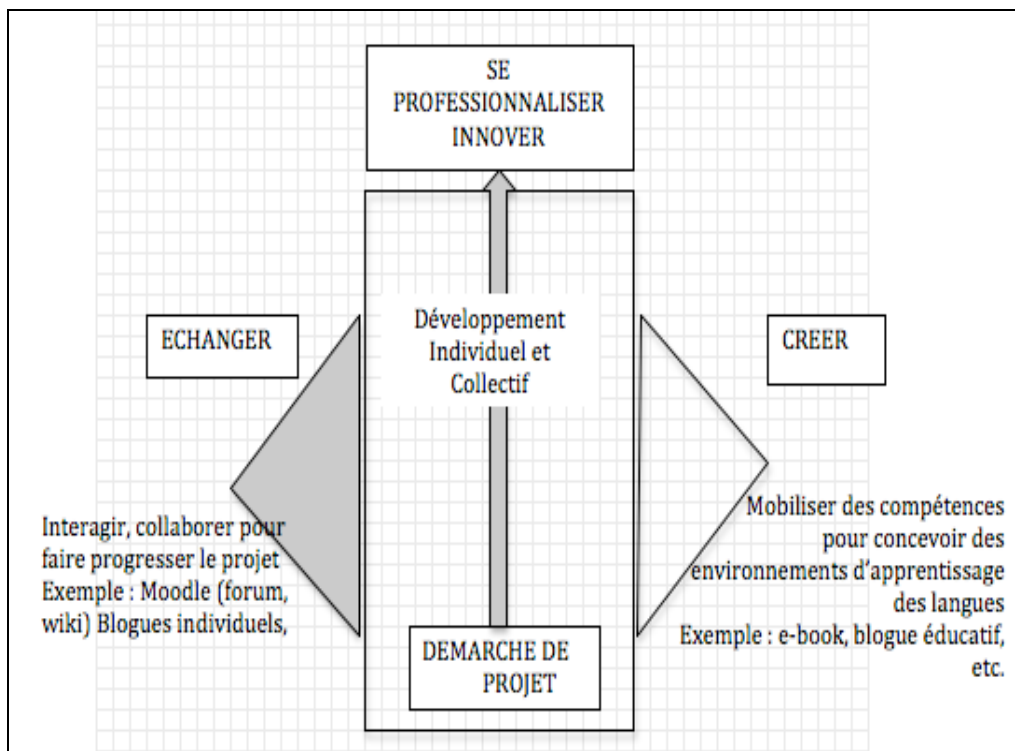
SE PROFESSIONNALISER INNOVER

ECHANGER

Développement Individuel et Collectif

CREER

Interagir, collaborer pour faire progresser le projet Exemple : Moodle (forum, wiki) Blogues individuels,

Mobiliser des compétences pour concevoir des environnements d'apprentissage des langues Exemple : e-book, blogue éducatif, etc.

DEMARCHE DE PROJET